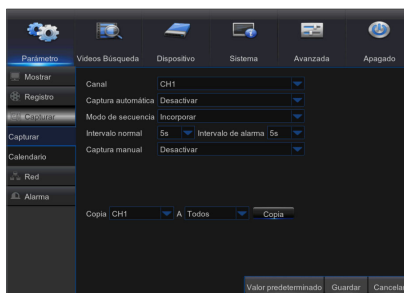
Parámetro Videos Búsqueda Dispositivo Sistema Avanzada Apagado

Mostrar
Registro
Capturar
Capturar
Calendario
Red
Alarma

| | |
|---|---|
| Canal | CH1 |
| Captura automática | Desactivar |
| Modo de secuencia | Incorporar |
| Intervalo normal | 5s Intervalo de alarma 5s |
| Captura manual | Desactivar |

Copia CH1 A Todos Copia

Valor predeterminado Guardar Cancelar